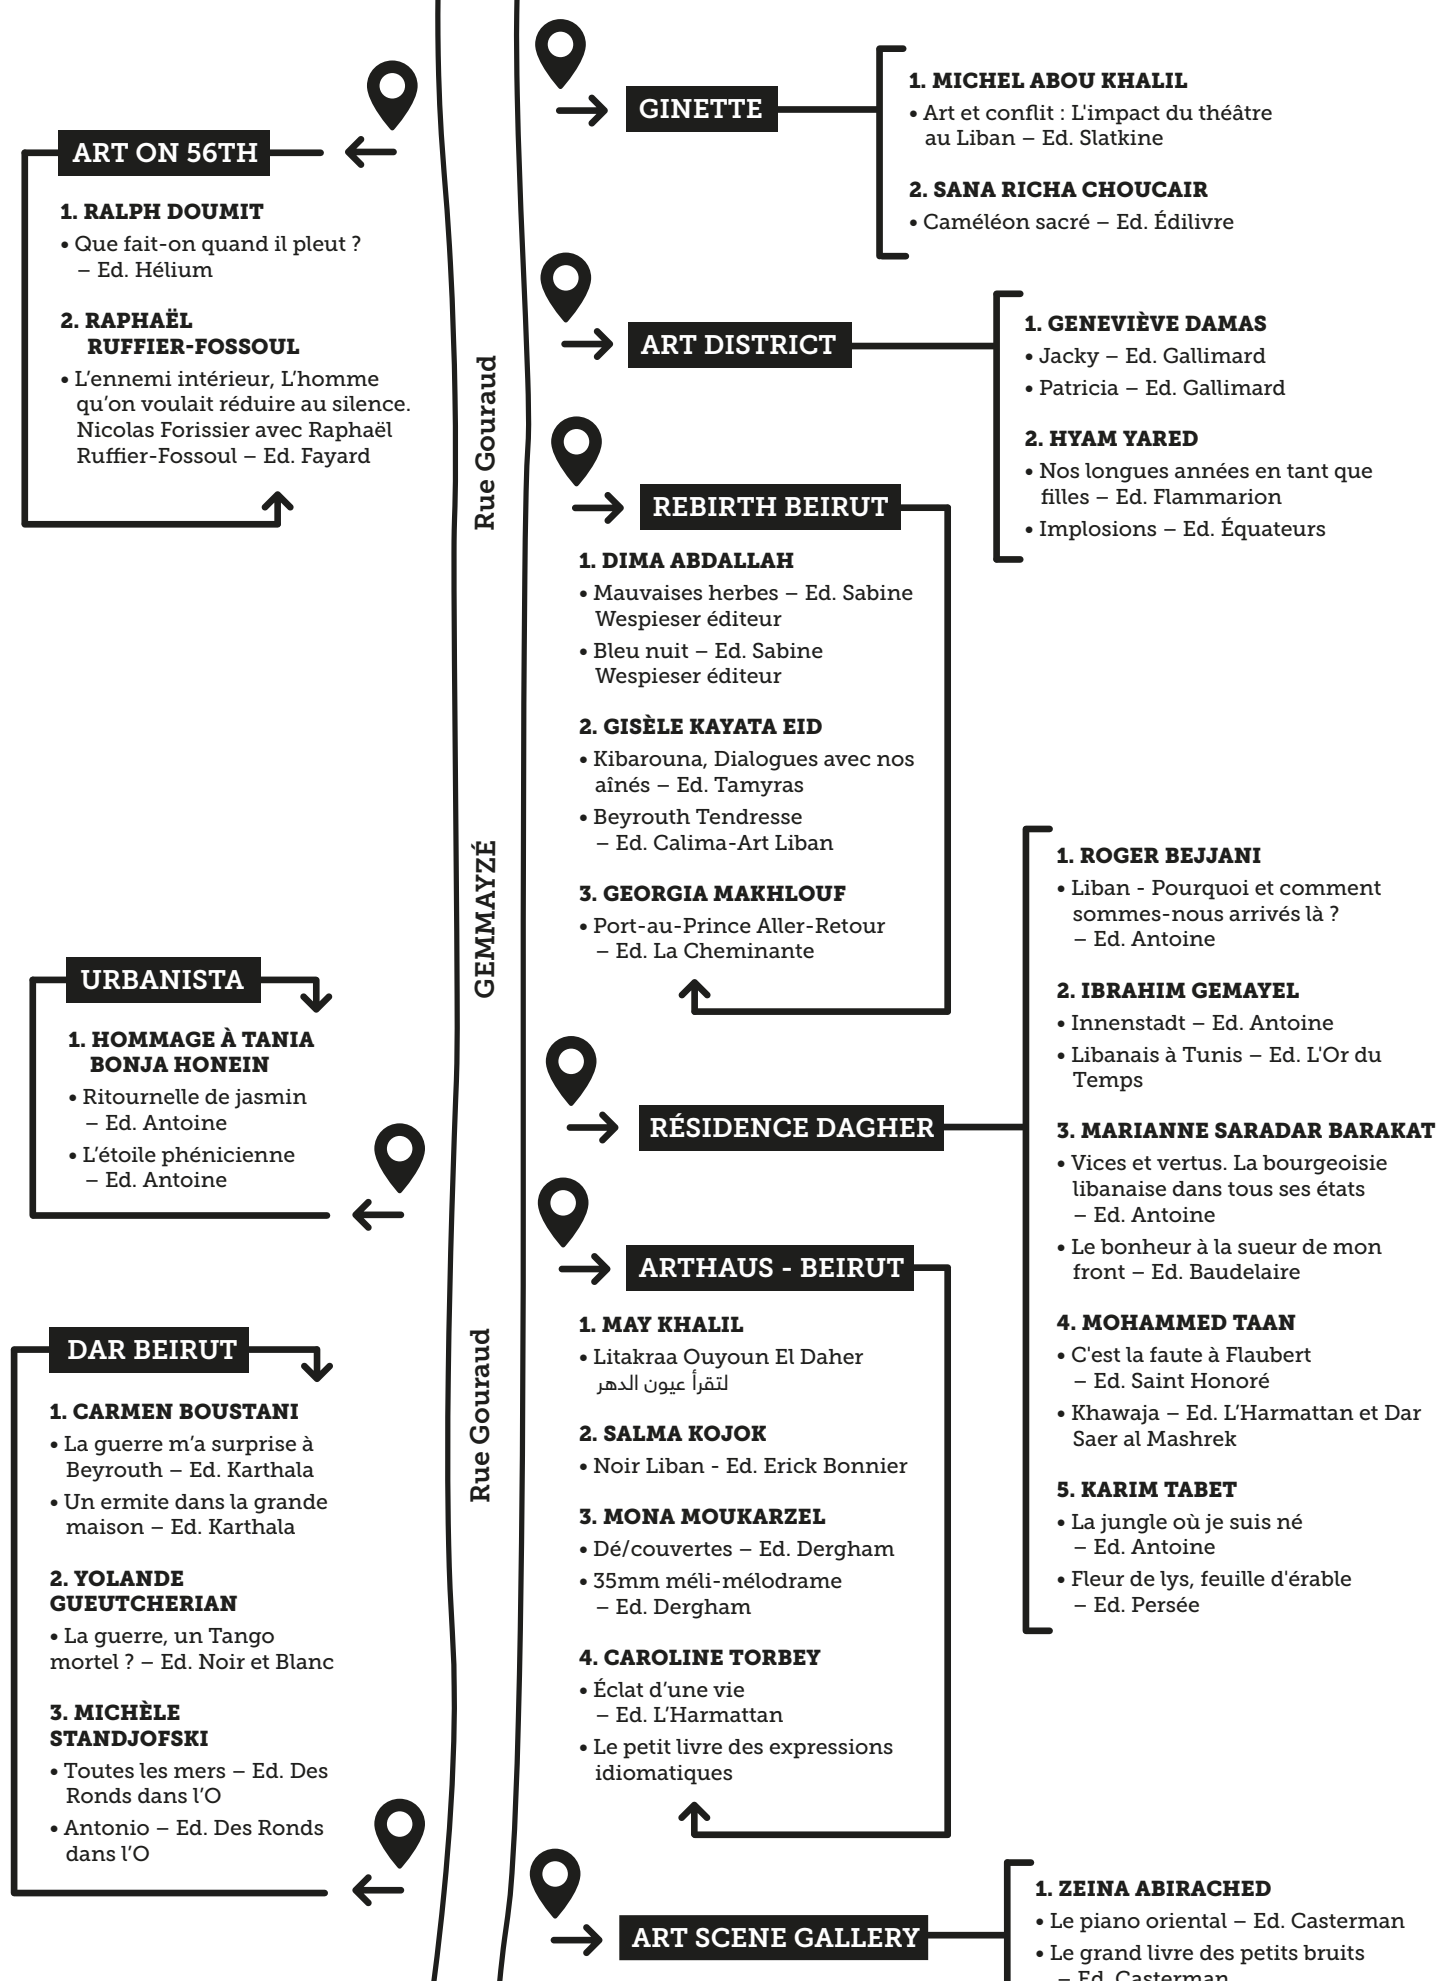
GINETTE

1. MICHEL ABOU KHALIL
• Art et conflit : L'impact du théâtre au Liban – Ed. Slatkine

2. SANA RICHA CHOUCAIR
• Caméléon sacré – Ed. Édilivre

ART ON 56TH

1. RALPH DOUMIT
• Que fait-on quand il pleut ? – Ed. Hélium

2. RAPHAËL RUFFIER-FOSSOUL
• L'ennemi intérieur, L'homme qu'on voulait réduire au silence. Nicolas Forissier avec Raphaël Ruffier-Fossoul – Ed. Fayard

ART DISTRICT

1. GENEVIÈVE DAMAS
• Jacky – Ed. Gallimard
• Patricia – Ed. Gallimard

2. HYAM YARED
• Nos longues années en tant que filles – Ed. Flammarion
• Implosions – Ed. Équateurs

Rue Gouraud

REBIRTH BEIRUT

1. DIMA ABDALLAH
• Mauvaises herbes – Ed. Sabine Wespieser éditeur
• Bleu nuit – Ed. Sabine Wespieser éditeur

2. GISÈLE KAYATA EID
• Kibarouna, Dialogues avec nos aînés – Ed. Tamyras
• Beyrouth Tendresse – Ed. Calima-Art Liban

3. GEORGIA MAKHLOUF
• Port-au-Prince Aller-Retour – Ed. La Cheminante

GEMMAYZÉ

URBANISTA

1. HOMMAGE À TANIA BONJA HONEIN
• Ritournelle de jasmin – Ed. Antoine
• L'étoile phénicienne – Ed. Antoine

RÉSIDENCE DAGHER

1. ROGER BEJJANI
• Liban - Pourquoi et comment sommes-nous arrivés là ? – Ed. Antoine

2. IBRAHIM GEMAYEL
• Innenstadt – Ed. Antoine
• Libanais à Tunis – Ed. L'Or du Temps

3. MARIANNE SARADAR BARAKAT
• Vices et vertus. La bourgeoisie libanaise dans tous ses états – Ed. Antoine
• Le bonheur à la sueur de mon front – Ed. Baudelaire

4. MOHAMMED TAAN
• C'est la faute à Flaubert – Ed. Saint Honoré
• Khawaja – Ed. L'Harmattan et Dar Saer al Mashrek

5. KARIM TABET
• La jungle où je suis né – Ed. Antoine
• Fleur de lys, feuille d'érable – Ed. Persée

ARTHAUS - BEIRUT

1. MAY KHALIL
• Litakraa Ouyoun El Daher لتقرأ عيون الدهر

2. SALMA KOJOK
• Noir Liban - Ed. Erick Bonnier

3. MONA MOUKARZEL
• Dé/couvertes – Ed. Dergham
• 35mm méli-mélodrame – Ed. Dergham

4. CAROLINE TORBEY
• Éclat d'une vie – Ed. L'Harmattan
• Le petit livre des expressions idiomatiques

Rue Gouraud

DAR BEIRUT

1. CARMEN BOUSTANI
• La guerre m'a surprise à Beyrouth – Ed. Karthala
• Un ermite dans la grande maison – Ed. Karthala

2. YOLANDE GUEUTCHERIAN
• La guerre, un Tango mortel ? – Ed. Noir et Blanc

3. MICHÈLE STANDJOFSKI
• Toutes les mers – Ed. Des Ronds dans l'O
• Antonio – Ed. Des Ronds dans l'O

ART SCENE GALLERY

1. ZEINA ABIRACHED
• Le piano oriental – Ed. Casterman
• Le grand livre des petits bruits – Ed. Casterman